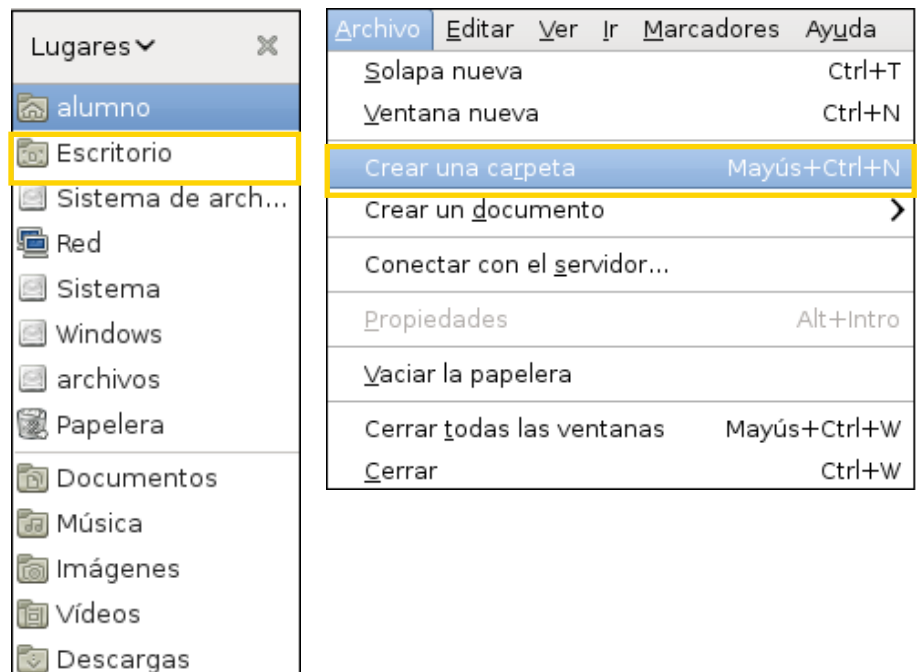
Lugares
alumno
Escritorio
Sistema de arch...
Red
Sistema
Windows
archivos
Papelera
Documentos
Música
Imágenes
Vídeos
Descargas

Archivo Editar Ver Ir Marcadores Ayuda
Solapa nueva Ctrl+T
Ventana nueva Ctrl+N
Crear una carpeta Mayús+Ctrl+N
Crear un documento
Conectar con el servidor...
Propiedades Alt+Intro
Vaciar la papelera
Cerrar todas las ventanas Mayús+Ctrl+W
Cerrar Ctrl+W